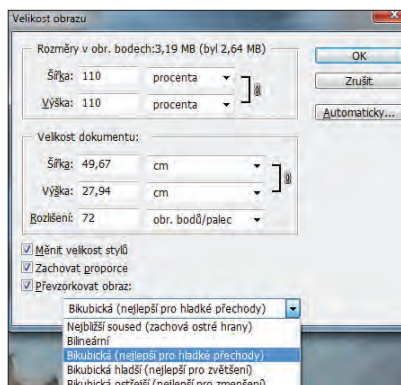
Velikost obrazu

Rozměry v obr. bodech:3,19 MB (byl 2,64 MB)

Šířka: 110 procenta

Výška: 110 procenta

Velikost dokumentu:

Šířka: 49,67 cm

Výška: 27,94 cm

Rozlišení: 72 obr. bodů/palec

Měnit velikost stylů

Zachovat proporce

Převzorkovat obraz:

Bikubická (nejlepší pro hladké přechody)

Nejbližší soused (zachová ostré hrany)

Bilineární

Bikubická (nejlepší pro hladké přechody)

Bikubická hladší (nejlepší pro zvětšení)

Bikubická ostřejší (nejlepší pro zmenšení)

OK

Zrušit

Automaticky...